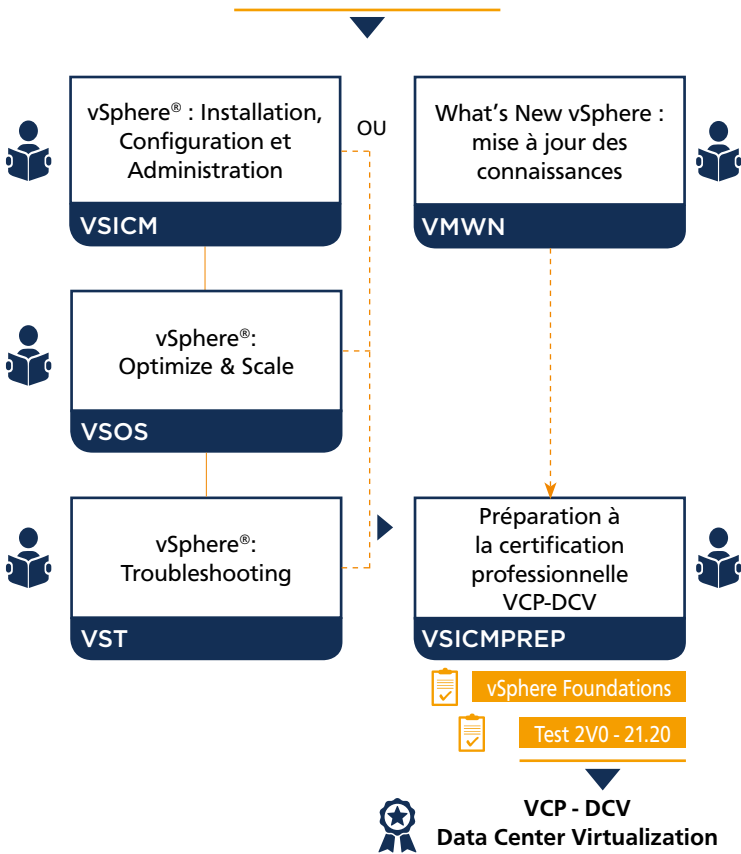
vSphere® : Installation, Configuration et Administration

VSICM

OU

What's New vSphere : mise à jour des connaissances

VMWN

vSphere®: Optimize & Scale

VSOS

vSphere®: Troubleshooting

VST

Préparation à la certification professionnelle VCP-DCV

VSICMPREP

vSphere Foundations

Test 2V0 - 21.20

VCP - DCV
Data Center Virtualization